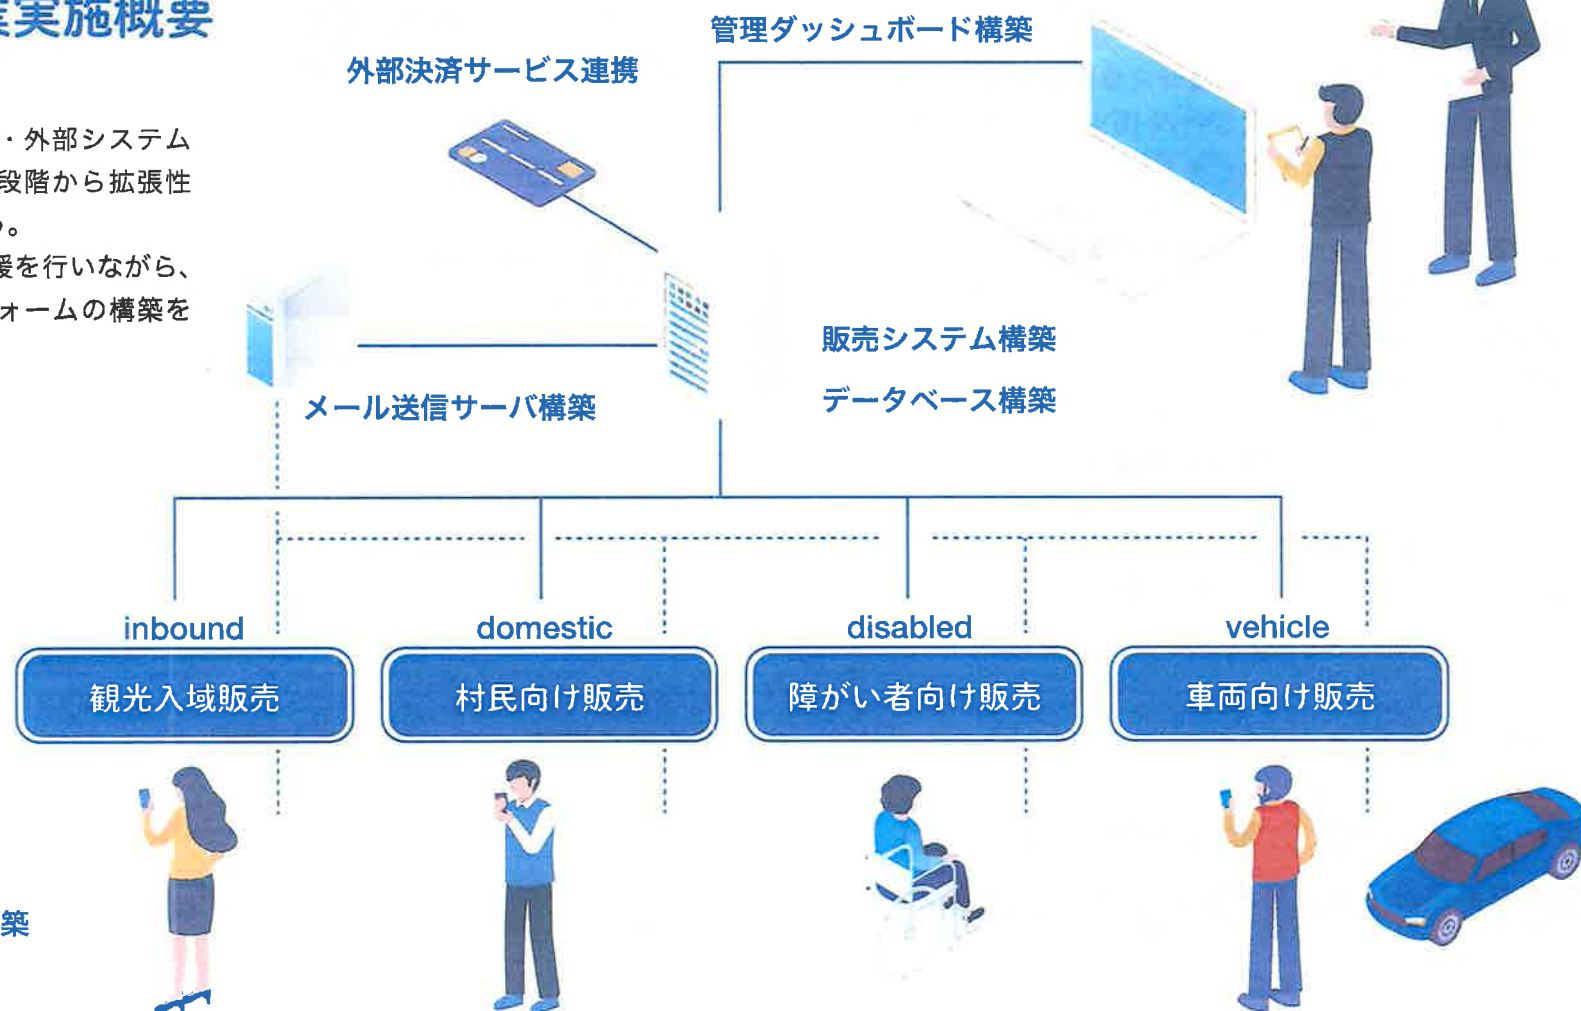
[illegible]実施概要

・外部システム
段階から拡張性
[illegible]。
援を行いながら、
ォームの構築を

築

外部決済サービス連携

管理ダッシュボード構築

メール送信サーバ構築

販売システム構築

データベース構築

inbound
観光入域販売

domestic
村民向け販売

disabled
障がい者向け販売

vehicle
車両向け販売